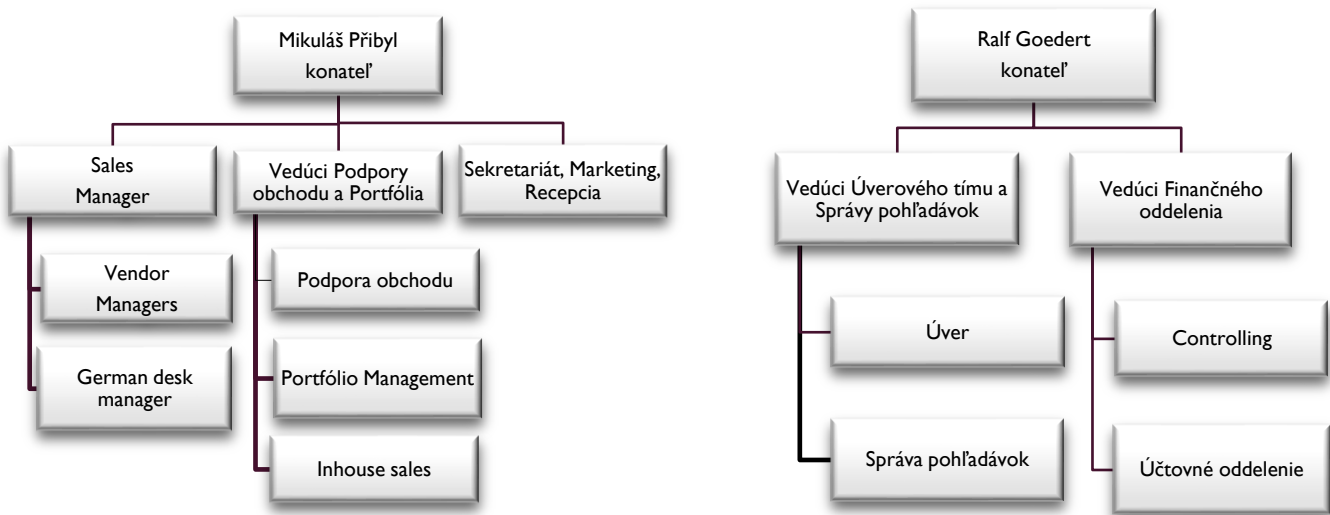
Mikuláš Přibyl
konateľ

Sales Manager

Vendor Managers

German desk manager

Vedúci Podpory obchodu a Portfólia

Podpora obchodu

Portfólio Management

Inhouse sales

Sekretariát, Marketing, Recepcia

Ralf Goedert
konateľ

Vedúci Úverového tímu a Správy pohľadávok

Úver

Správa pohľadávok

Vedúci Finančného oddelenia

Controlling

Účtovné oddelenie